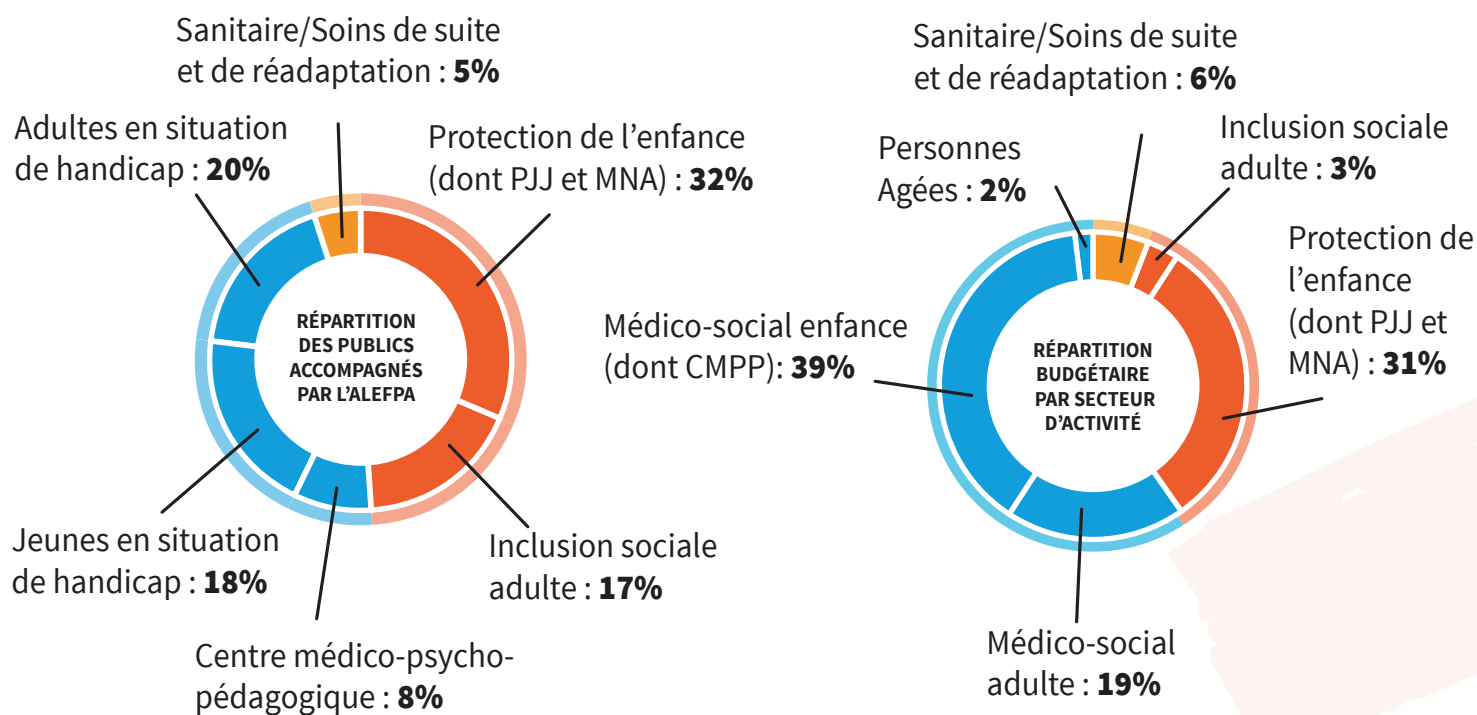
Sanitaire/Soins de suite et de réadaptation : **5%**

Adultes en situation de handicap : **20%**

Protection de l'enfance (dont PJJ et MNA) : **32%**

RÉPARTITION DES PUBLICS ACCOMPAGNÉS PAR L'ALEFPA

Jeunes en situation de handicap : **18%**

Inclusion sociale adulte : **17%**

Centre médico-psycho-pédagogique : **8%**

Sanitaire/Soins de suite et de réadaptation : **6%**

Personnes Agées : **2%**

Inclusion sociale adulte : **3%**

Protection de l'enfance (dont PJJ et MNA) : **31%**

Médico-social enfance (dont CMPP): **39%**

RÉPARTITION BUDGÉTAIRE PAR SECTEUR D'ACTIVITÉ

Médico-social adulte : **19%**